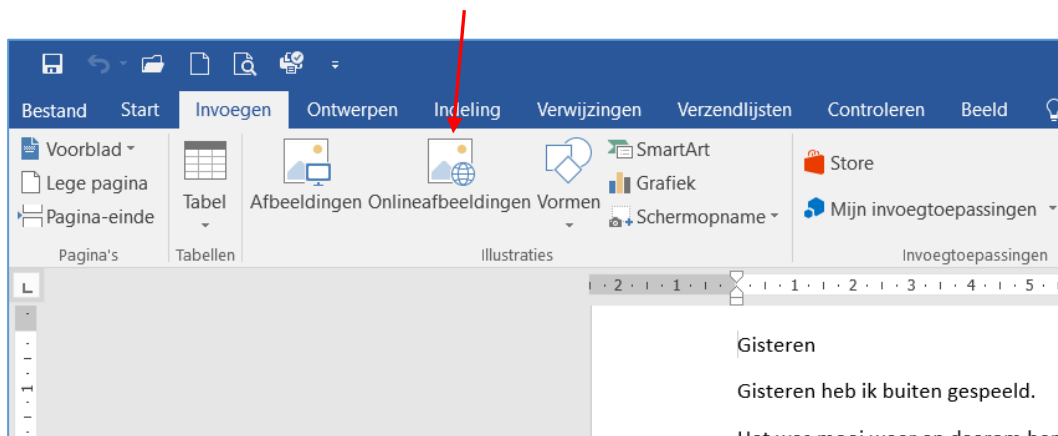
Bestand Start Invoegen Ontwerpen Indeling Verwijzingen Verzendlijsten Controleren Beeld

Voorblad
Lege pagina
Pagina-einde
Pagina's

Tabel
Tabellen

Afbeeldingen Onlineafbeeldingen Vormen
SmartArt
Grafiek
Schermopname
Illustraties

Store
Mijn invoegtoepassingen
Invoegtoepassingen

· 2 · 1 · 1 · 1 · 2 · 3 · 4 · 5 ·

Gisteren

Gisteren heb ik buiten gespeeld.

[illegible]